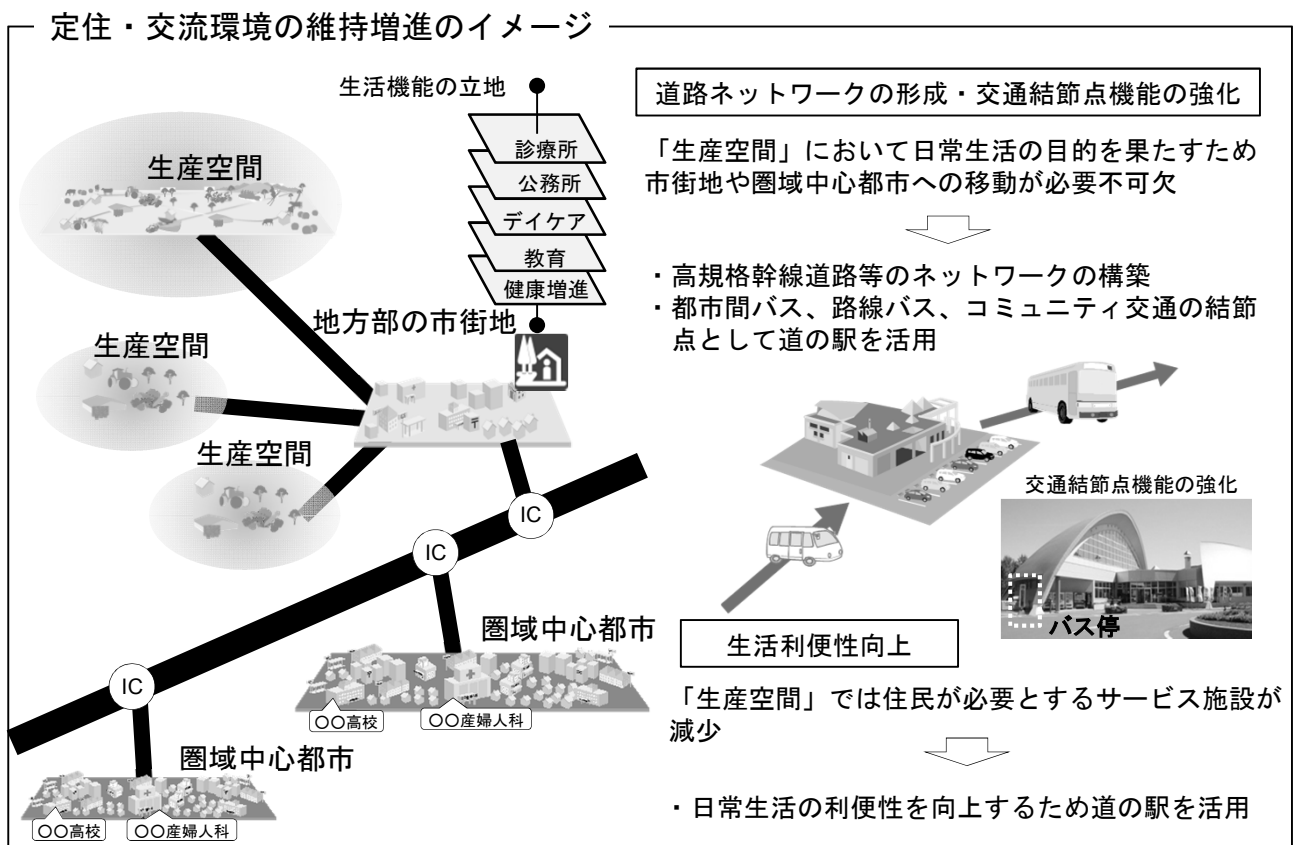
定住・交流環境の維持増進のイメージ

生活機能の立地

診療所
公務所
デイケア
教育
健康増進

生産空間

生産空間

生産空間

地方部の市街地

IC

IC

IC

圏域中心都市

○○高校
○○産婦人科

圏域中心都市

○○高校
○○産婦人科

道路ネットワークの形成・交通結節点機能の強化

「生産空間」において日常生活の目的を果たすため市街地や圏域中心都市への移動が必要不可欠

・高規格幹線道路等のネットワークの構築
・都市間バス、路線バス、コミュニティ交通の結節点として道の駅を活用

交通結節点機能の強化

バス停

生活利便性向上

「生産空間」では住民が必要とするサービス施設が減少

・日常生活の利便性を向上するため道の駅を活用